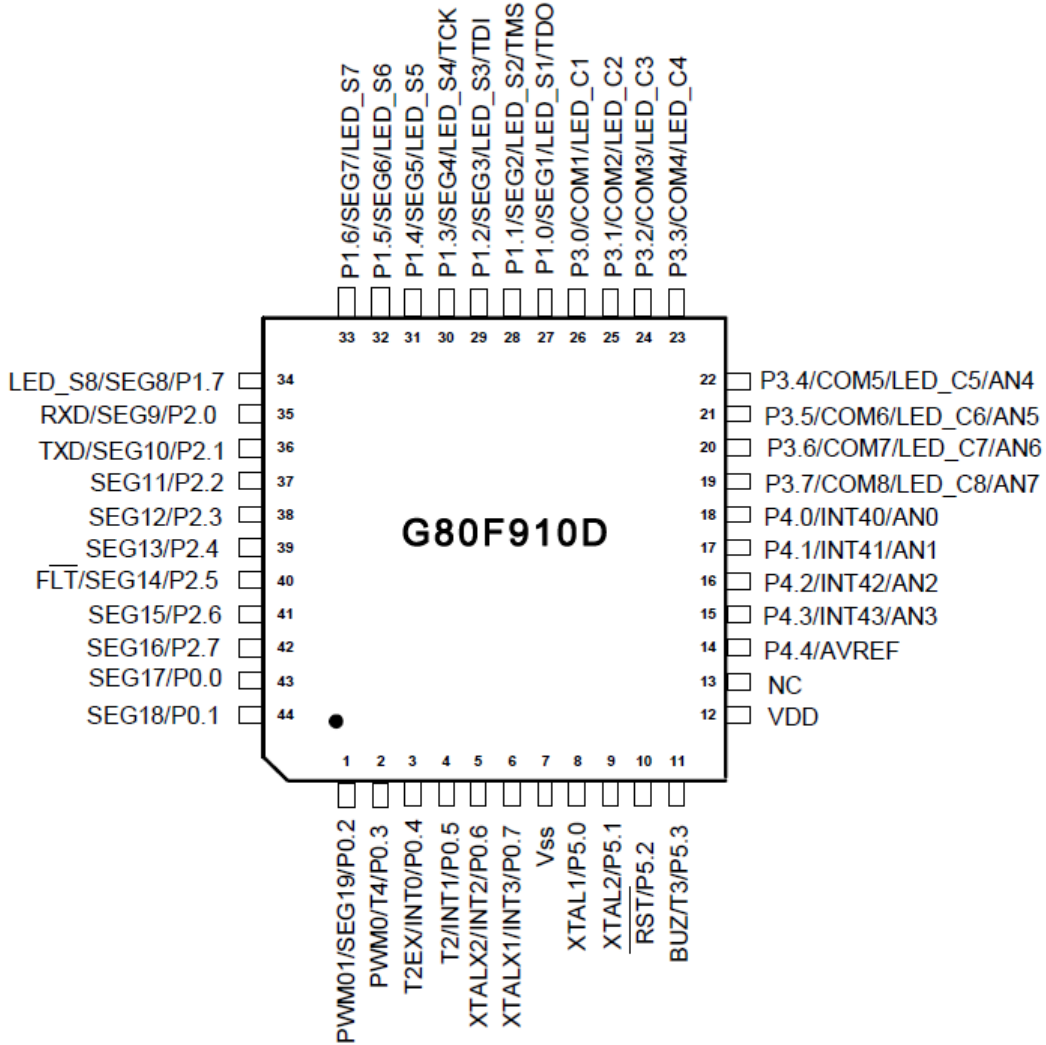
P1.6/SEG7/LED_S7
P1.5/SEG6/LED_S6
P1.4/SEG5/LED_S5
P1.3/SEG4/LED_S4/TCK
P1.2/SEG3/LED_S3/TDI
P1.1/SEG2/LED_S2/TMS
P1.0/SEG1/LED_S1/TDO
P3.0/COM1/LED_C1
P3.1/COM2/LED_C2
P3.2/COM3/LED_C3
P3.3/COM4/LED_C4

33 32 31 30 29 28 27 26 25 24 23

LED_S8/SEG8/P1.7 34
RXD/SEG9/P2.0 35
TXD/SEG10/P2.1 36
SEG11/P2.2 37
SEG12/P2.3 38
SEG13/P2.4 39
FLT/SEG14/P2.5 40
SEG15/P2.6 41
SEG16/P2.7 42
SEG17/P0.0 43
SEG18/P0.1 44

G80F910D

22 P3.4/COM5/LED_C5/AN4
21 P3.5/COM6/LED_C6/AN5
20 P3.6/COM7/LED_C7/AN6
19 P3.7/COM8/LED_C8/AN7
18 P4.0/INT40/AN0
17 P4.1/INT41/AN1
16 P4.2/INT42/AN2
15 P4.3/INT43/AN3
14 P4.4/AVREF
13 NC
12 VDD

1 2 3 4 5 6 7 8 9 10 11

PWM01/SEG19/P0.2
PWM0/T4/P0.3
T2EX/INT0/P0.4
T2/INT1/P0.5
XTALX2/INT2/P0.6
XTALX1/INT3/P0.7
Vss
XTAL1/P5.0
XTAL2/P5.1
RST/P5.2
BUZ/T3/P5.3